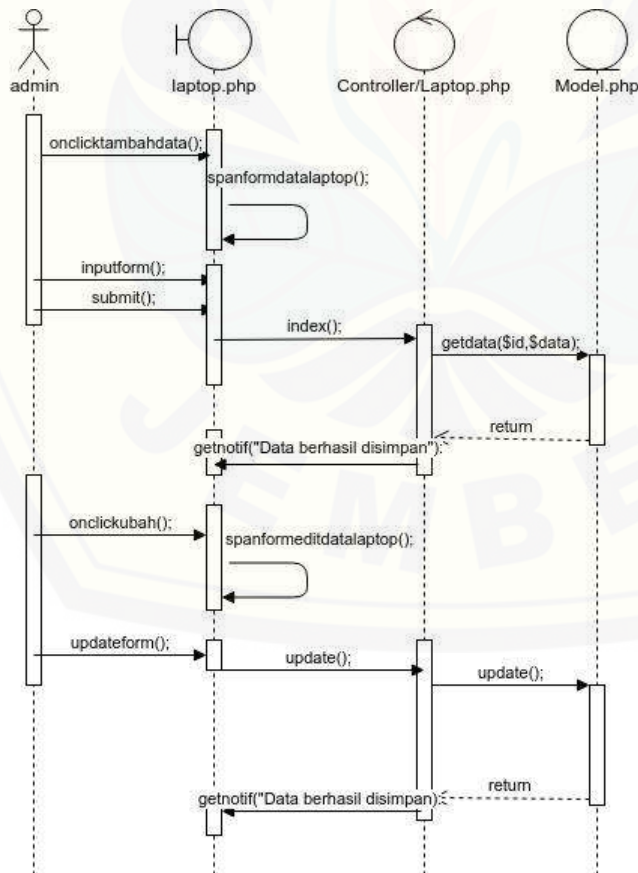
admin
laptop.php
Controller/Laptop.php
Model.php

onclicktambahdata();
spanformdatalaptop();
inputform();
submit();
index();
getdata($id,$data);
return
getnotif("Data berhasil disimpan");

onclickubah();
spanformeditdatalaptop();
updateform();
update();
update();
return
getnotif("Data berhasil disimpan);